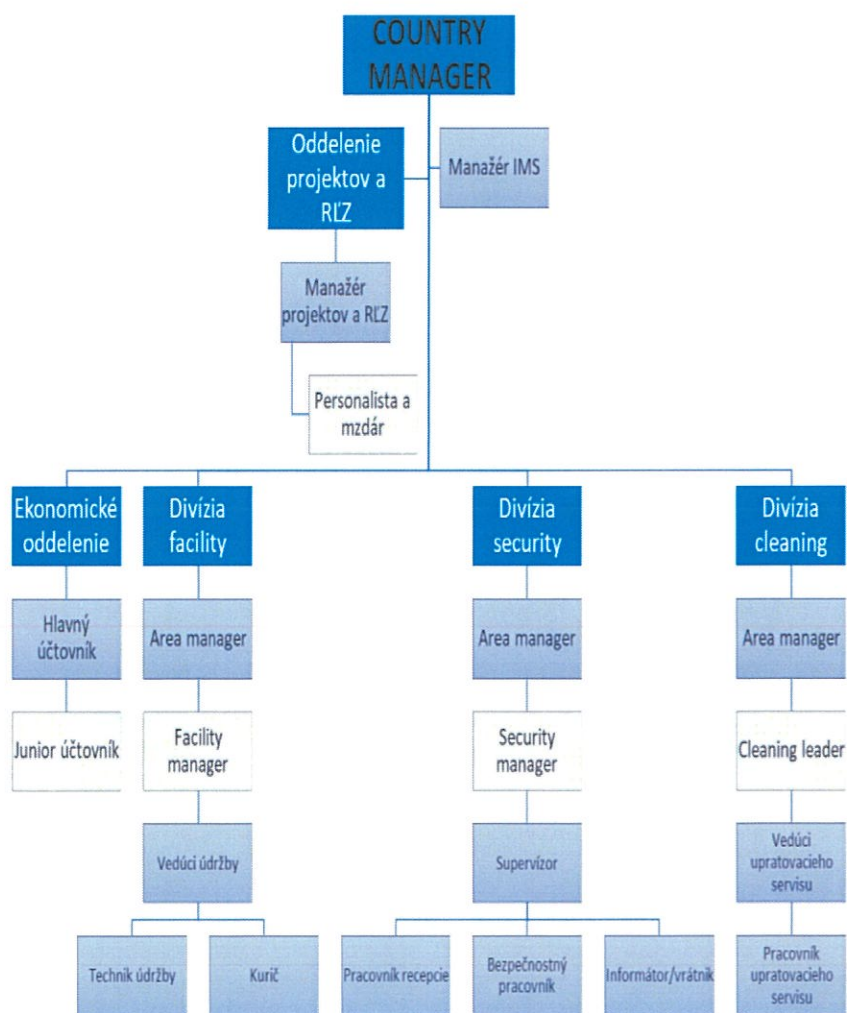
COUNTRY MANAGER

Oddelenie projektov a RĽZ

Manažér IMS

Manažér projektov a RĽZ

Personalista a mzdár

Ekonomické oddelenie

Divízia facility

Divízia security

Divízia cleaning

Hlavný účtovník

Junior účtovník

Area manager

Facility manager

Vedúci údržby

Technik údržby

Kurič

Area manager

Security manager

Supervízor

Pracovník recepcie

Bezpečnostný pracovník

Informátor/vrátnik

Area manager

Cleaning leader

Vedúci upratovacieho servisu

Pracovník upratovacieho servisu